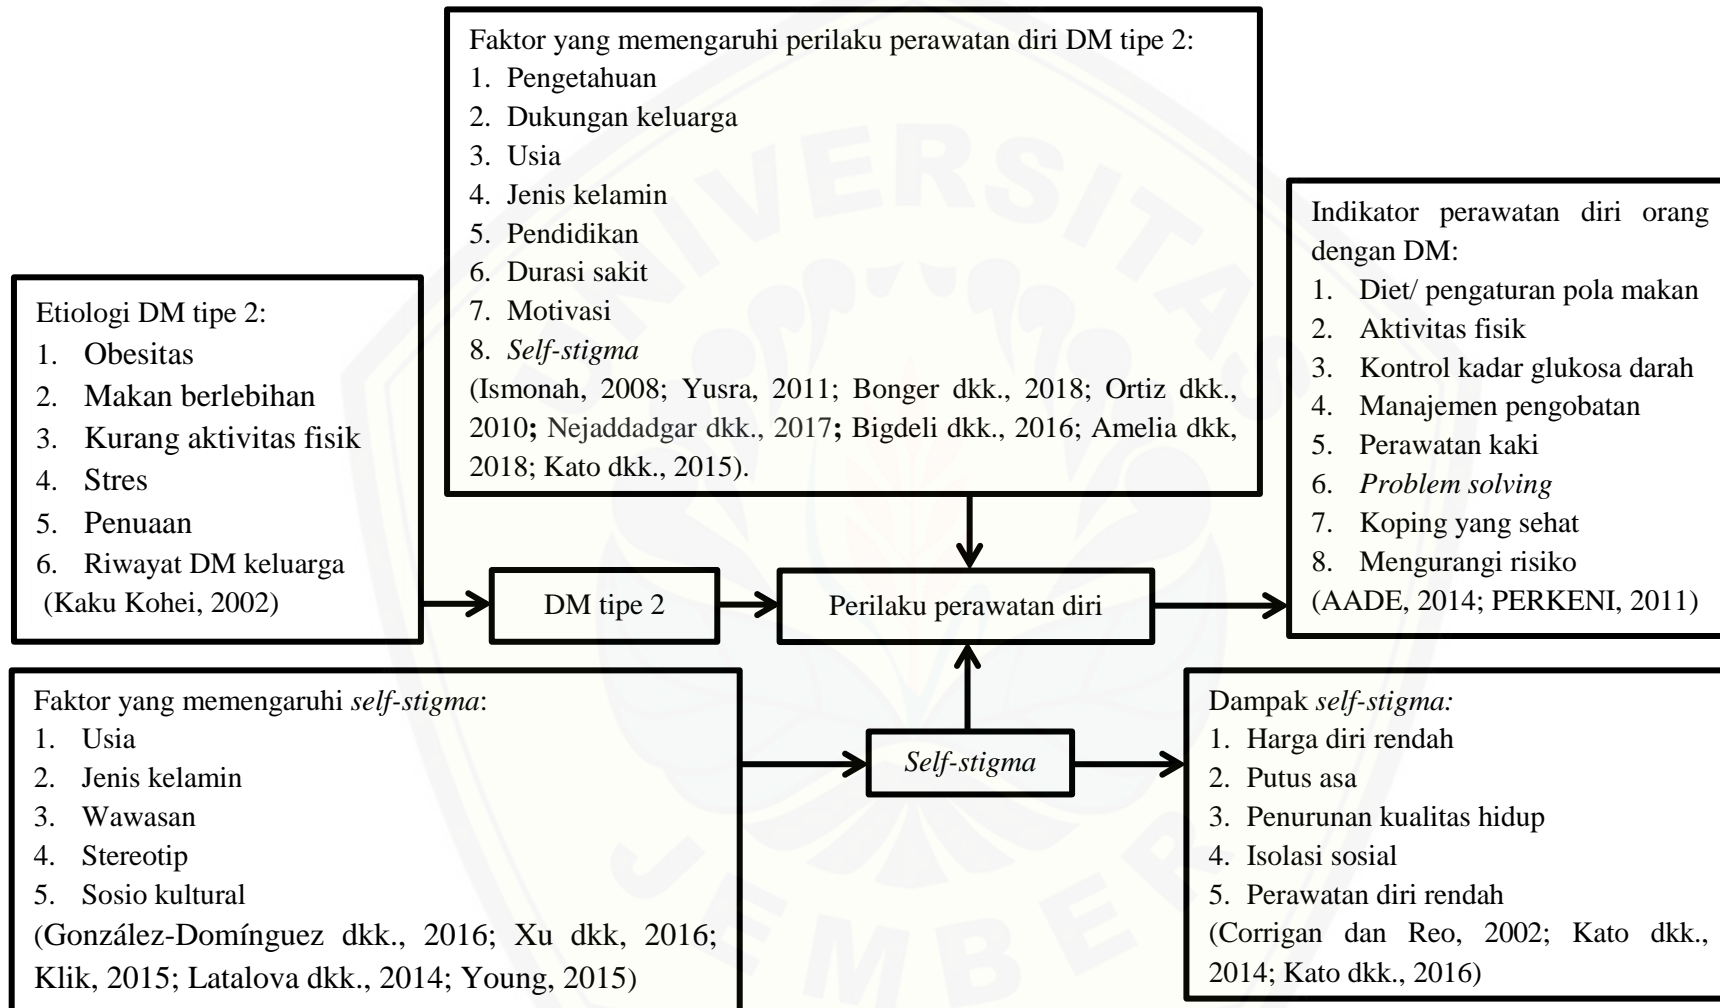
Faktor yang memengaruhi perilaku perawatan diri DM tipe 2:
1. Pengetahuan
2. Dukungan keluarga
3. Usia
4. Jenis kelamin
5. Pendidikan
6. Durasi sakit
7. Motivasi
8. *Self-stigma*
(Ismonah, 2008; Yusra, 2011; Bonger dkk., 2018; Ortiz dkk., 2010; Nejaddadgar dkk., 2017; Bigdeli dkk., 2016; Amelia dkk, 2018; Kato dkk., 2015).

Etiologi DM tipe 2:
1. Obesitas
2. Makan berlebihan
3. Kurang aktivitas fisik
4. Stres
5. Penuaan
6. Riwayat DM keluarga
(Kaku Kohei, 2002)

DM tipe 2

Perilaku perawatan diri

Indikator perawatan diri orang dengan DM:
1. Diet/ pengaturan pola makan
2. Aktivitas fisik
3. Kontrol kadar glukosa darah
4. Manajemen pengobatan
5. Perawatan kaki
6. *Problem solving*
7. Koping yang sehat
8. Mengurangi risiko
(AADE, 2014; PERKENI, 2011)

Faktor yang memengaruhi *self-stigma*:
1. Usia
2. Jenis kelamin
3. Wawasan
4. Stereotip
5. Sosio kultural
(González-Domínguez dkk., 2016; Xu dkk, 2016; Klik, 2015; Latalova dkk., 2014; Young, 2015)

*Self-stigma*

Dampak *self-stigma:*
1. Harga diri rendah
2. Putus asa
3. Penurunan kualitas hidup
4. Isolasi sosial
5. Perawatan diri rendah
(Corrigan dan Reo, 2002; Kato dkk., 2014; Kato dkk., 2016)